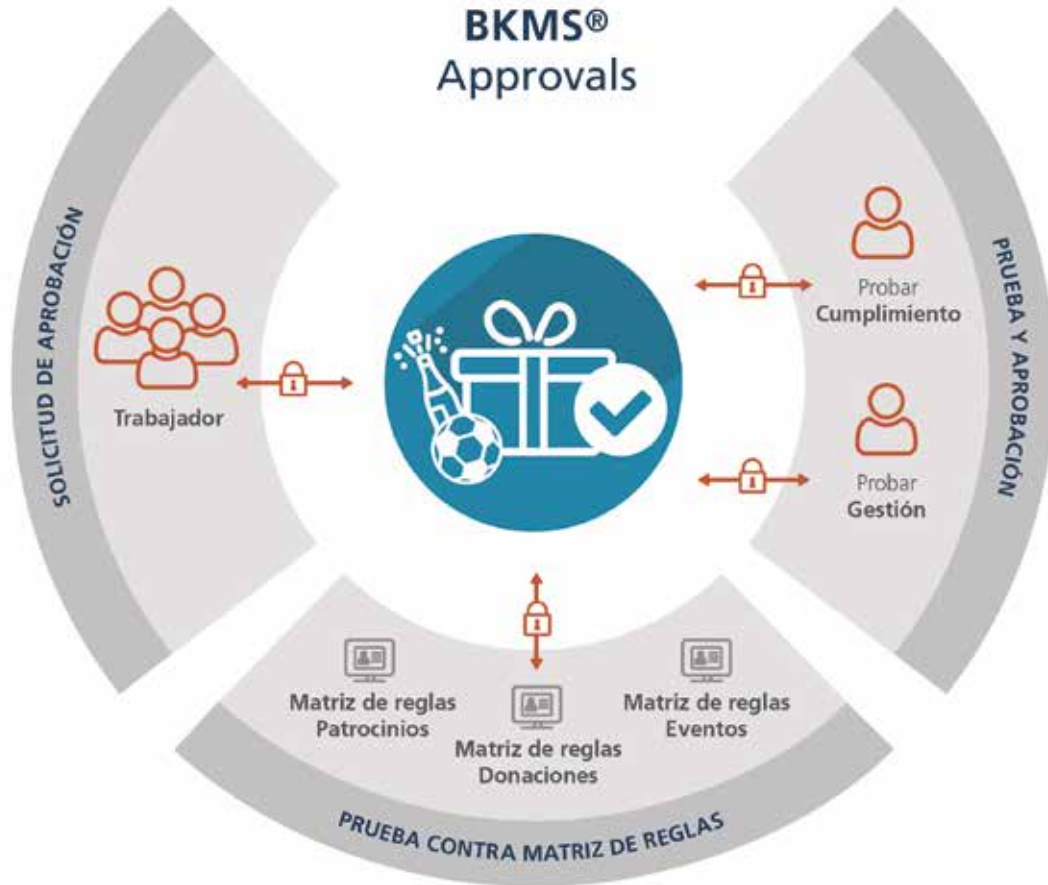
BKMS®
Approvals

SOLICITUD DE APROBACIÓN

Trabajador

PRUEBA Y APROBACIÓN

Probar
Cumplimiento

Probar
Gestión

Matriz de reglas
Patrocinios

Matriz de reglas
Donaciones

Matriz de reglas
Eventos

PRUEBA CONTRA MATRIZ DE REGLAS